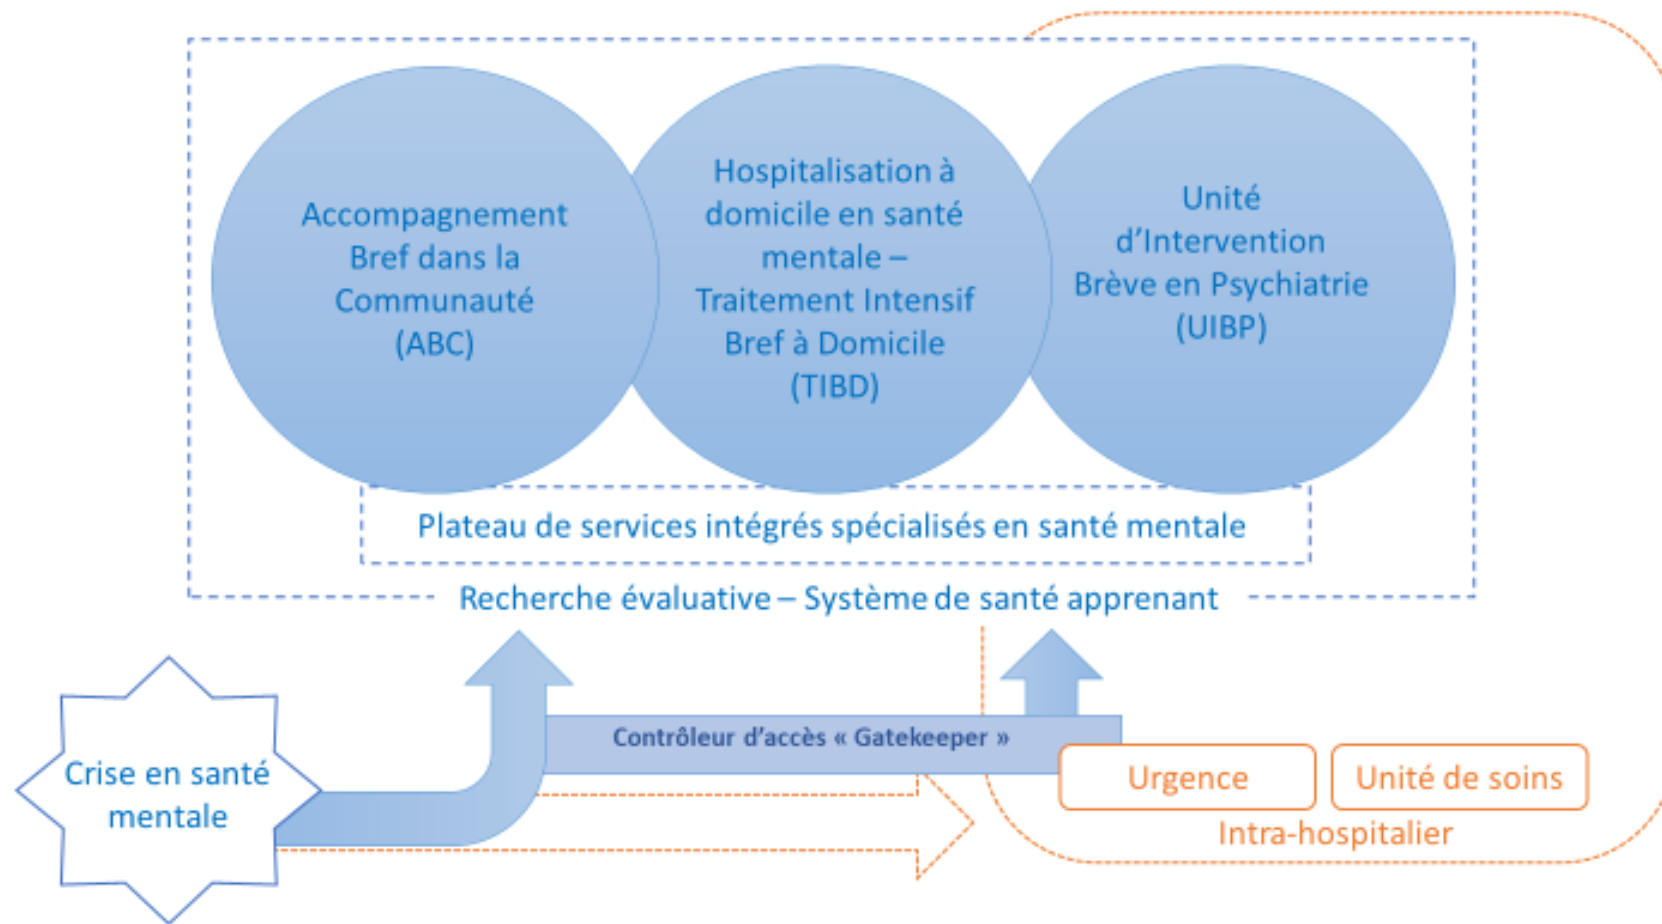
Accompagnement Bref dans la Communauté (ABC)

Hospitalisation à domicile en santé mentale – Traitement Intensif Bref à Domicile (TIBD)

Unité d'Intervention Brève en Psychiatrie (UIBP)

Plateau de services intégrés spécialisés en santé mentale

Recherche évaluative – Système de santé apprenant

Crise en santé mentale

Contrôleur d'accès « Gatekeeper »

Urgence

Unité de soins

Intra-hospitalier